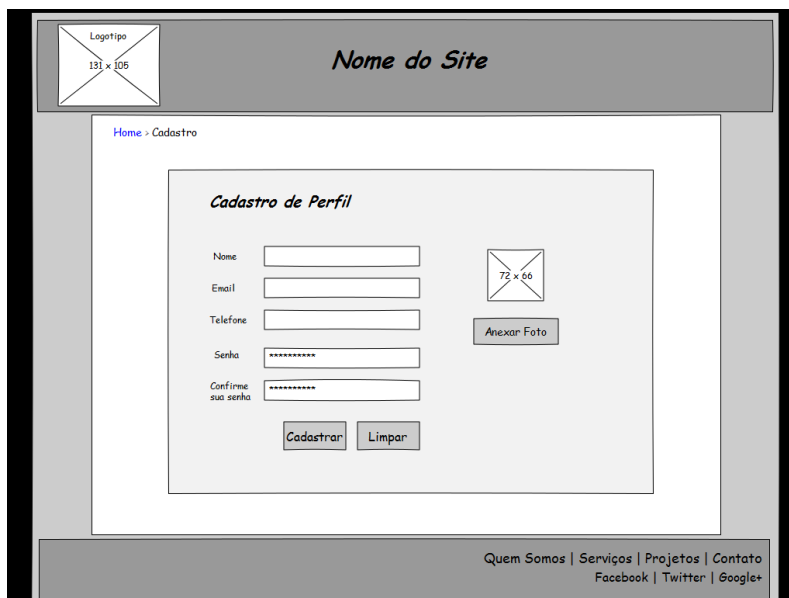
Logotipo
131 x 105

Nome do Site

Home > Cadastro

Cadastro de Perfil

Nome
Email
Telefone
Senha **********
Confirme sua senha **********

72 x 66

Anexar Foto

Cadastrar Limpar

Quem Somos | Serviços | Projetos | Contato
Facebook | Twitter | Google+